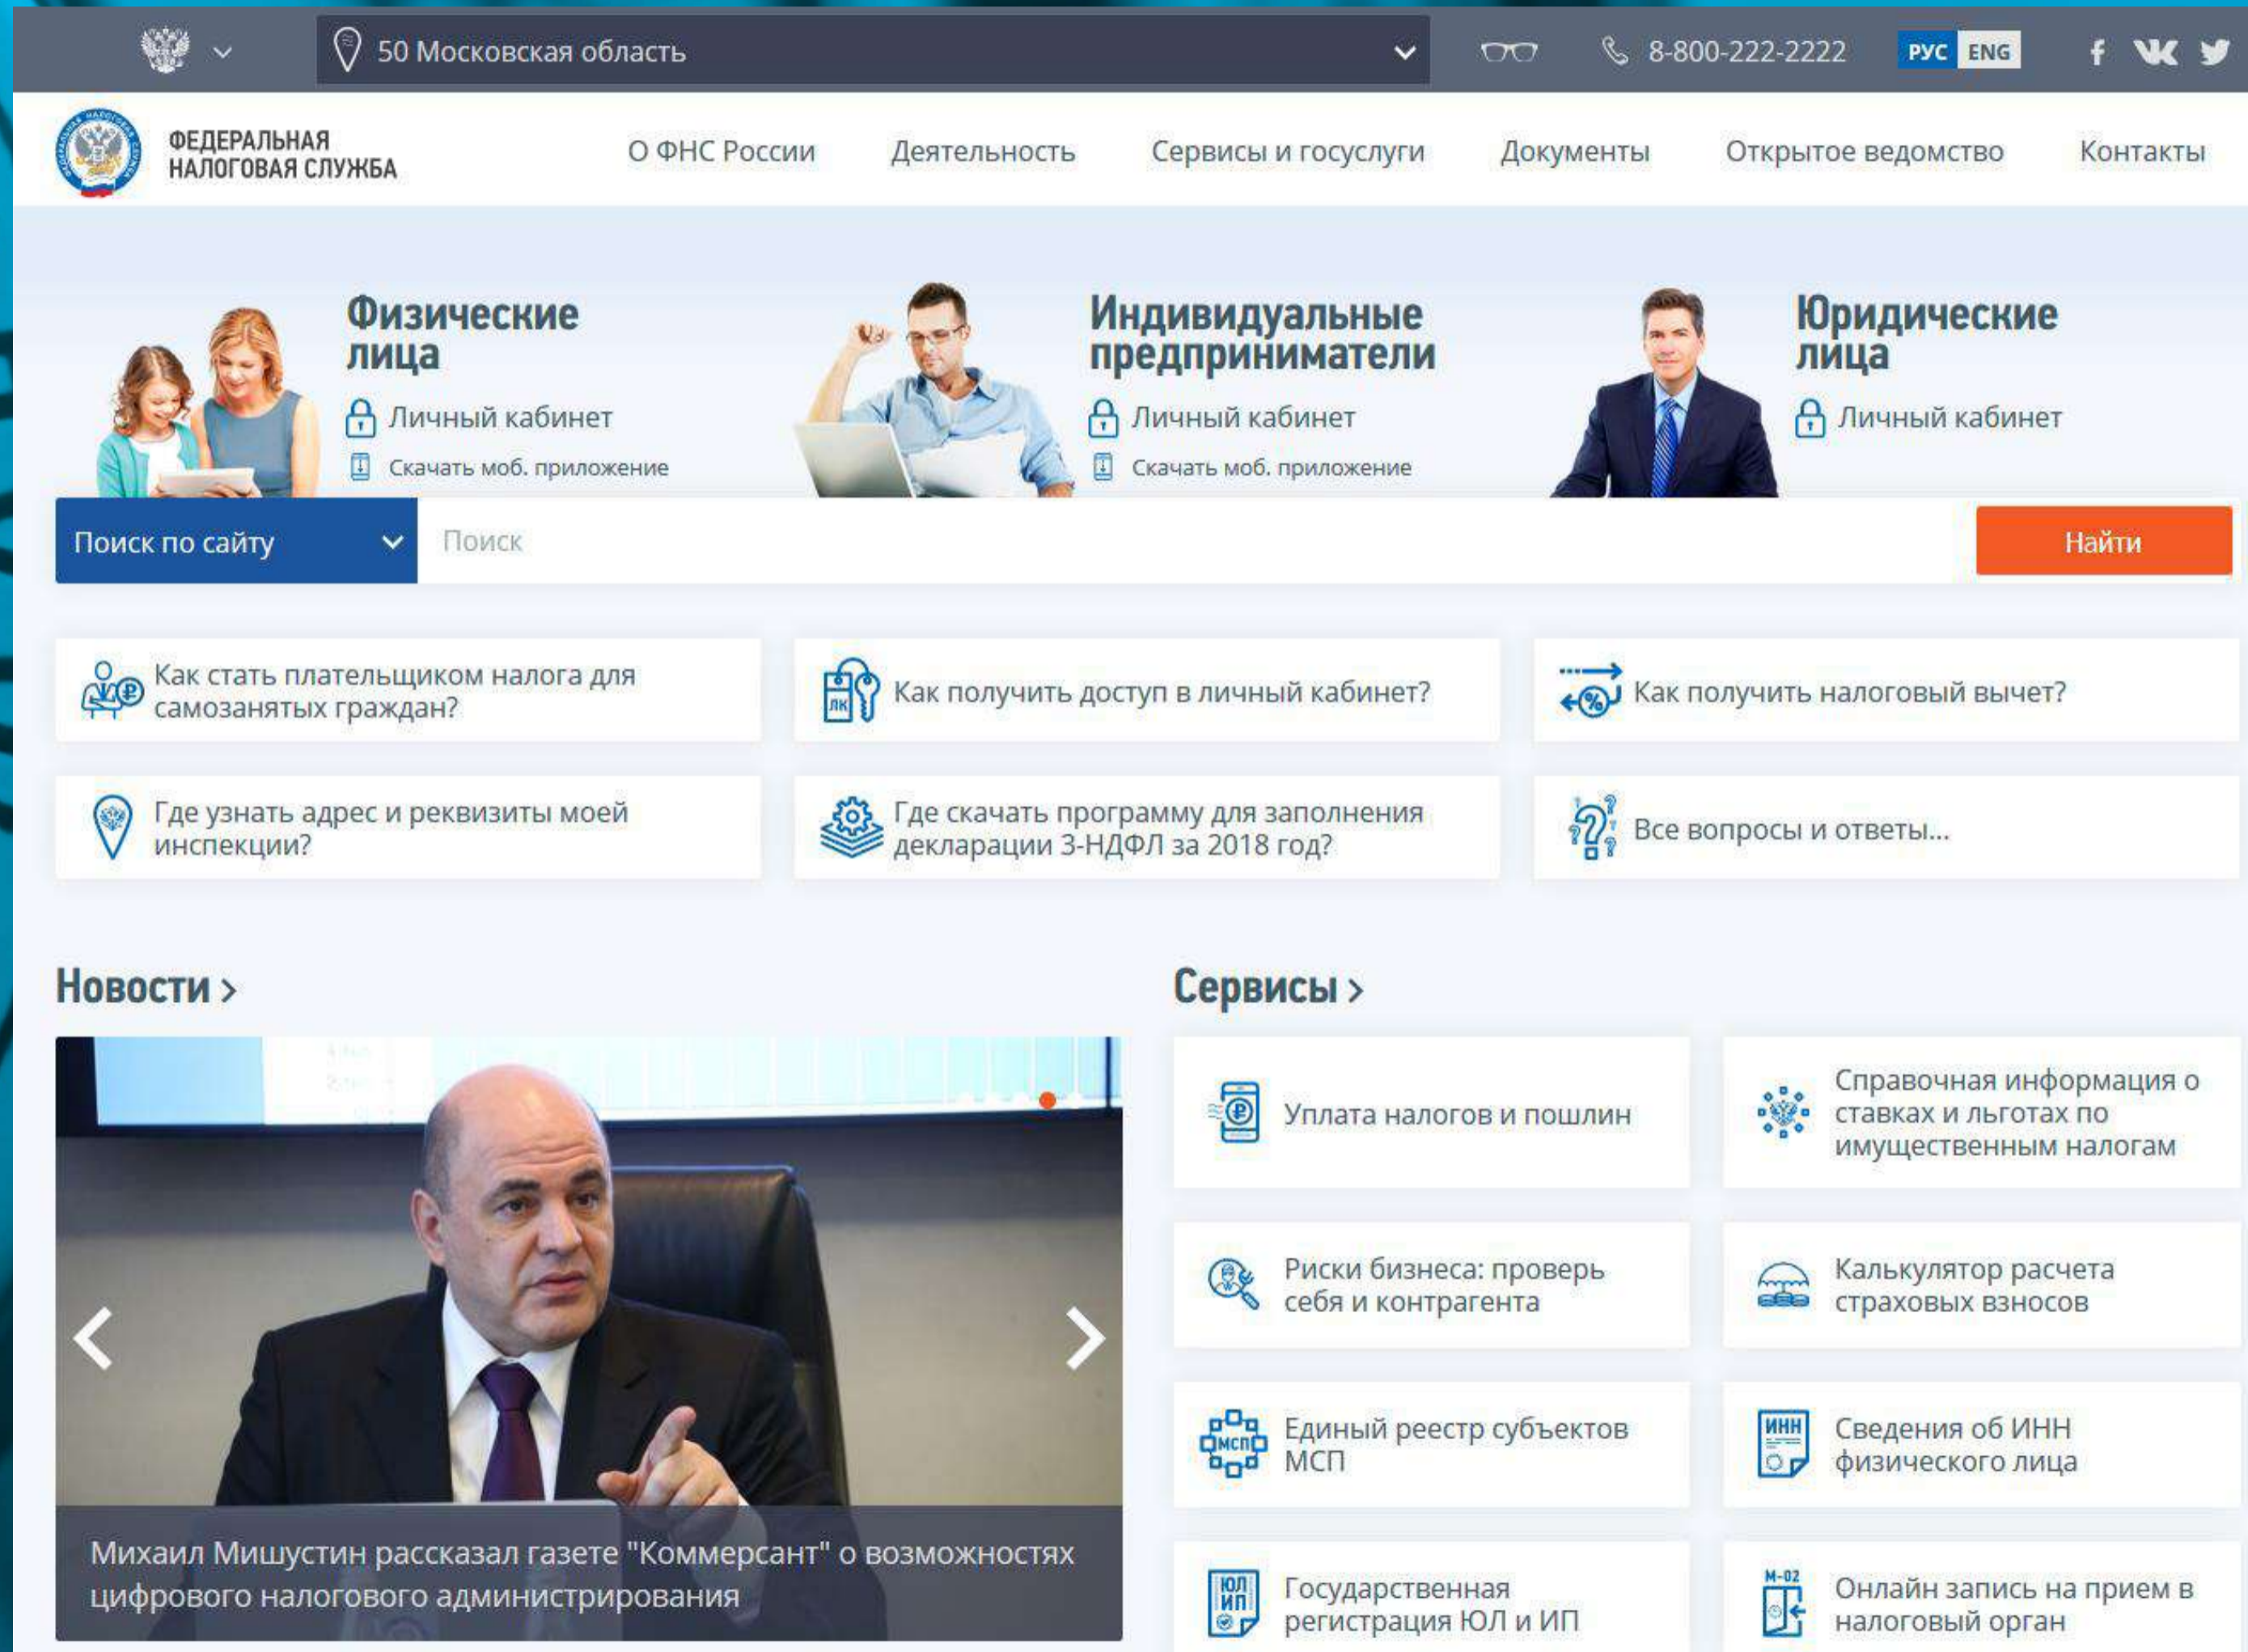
50 Московская область

8-800-222-2222

РУС ENG

ФЕДЕРАЛЬНАЯ НАЛОГОВАЯ СЛУЖБА

О ФНС России Деятельность Сервисы и госуслуги Документы Открытое ведомство Контакты

Физические лица
Личный кабинет
Скачать моб. приложение

Индивидуальные предприниматели
Личный кабинет
Скачать моб. приложение

Юридические лица
Личный кабинет

Поиск по сайту
Поиск
Найти

Как стать плательщиком налога для самозанятых граждан?

Как получить доступ в личный кабинет?

Как получить налоговый вычет?

Где узнать адрес и реквизиты моей инспекции?

Где скачать программу для заполнения декларации 3-НДФЛ за 2018 год?

Все вопросы и ответы...

Новости >

Михаил Мишустин рассказал газете "Коммерсант" о возможностях цифрового налогового администрирования

Сервисы >

Уплата налогов и пошлин

Справочная информация о ставках и льготах по имущественным налогам

Риски бизнеса: проверь себя и контрагента

Калькулятор расчета страховых взносов

Единый реестр субъектов МСП

Сведения об ИНН физического лица

Государственная регистрация ЮЛ и ИП

Онлайн запись на прием в налоговый орган